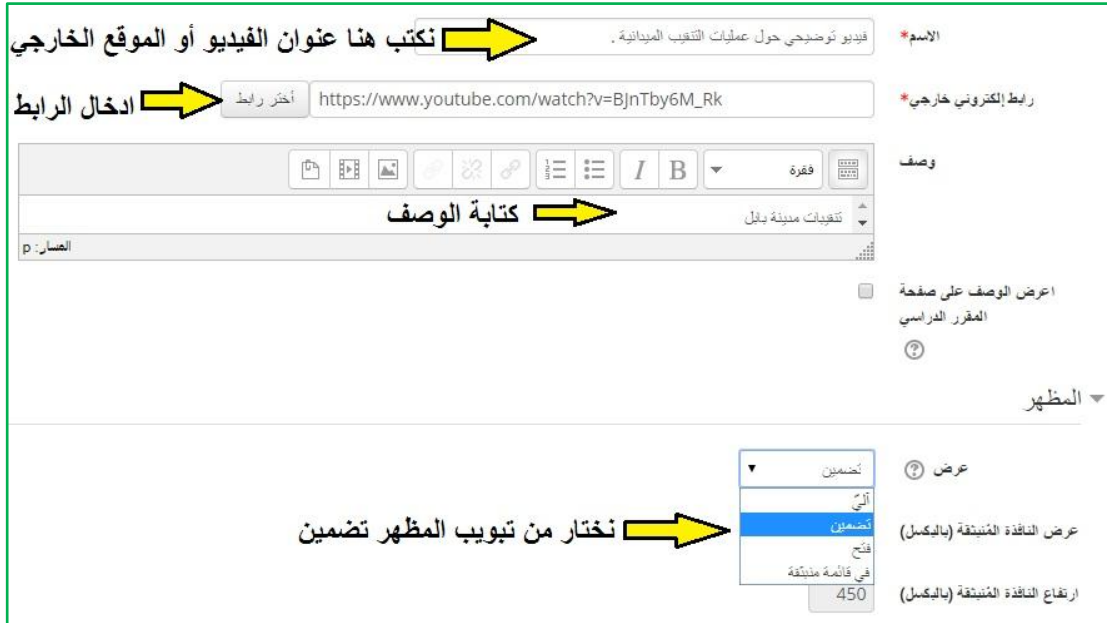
الاسم*
فيديو توضيحي حول عمليات التنقيب الميدانية .
نكتب هنا عنوان الفيديو أو الموقع الخارجي

رابط إلكتروني خارجي*
https://www.youtube.com/watch?v=BJnTby6M_Rk
أختر رابط
ادخال الرابط

وصف
فقرة
$I$ B
تنقيبات مدينة بابل
كتابة الوصف
المسار: p

اعرض الوصف على صفحة المقرر الدراسي

المظهر

عرض
تضمين
آلي
تضمين
فتح
في قائمة منبثقة
نختار من تبويب المظهر تضمين

عرض النافذة المُنبثقة (بالبكسل)

ارتفاع النافذة المُنبثقة (بالبكسل)
450